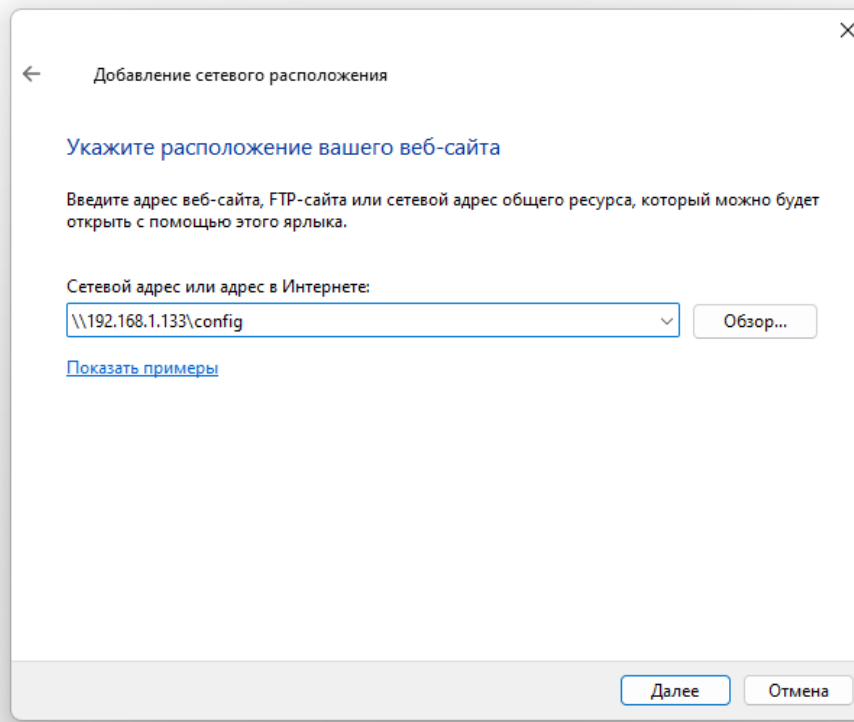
Добавление сетевого расположения

Укажите расположение вашего веб-сайта

Введите адрес веб-сайта, FTP-сайта или сетевой адрес общего ресурса, который можно будет открыть с помощью этого ярлыка.

Сетевой адрес или адрес в Интернете:

\\192.168.1.133\config

Обзор...

Показать примеры

Далее

Отмена